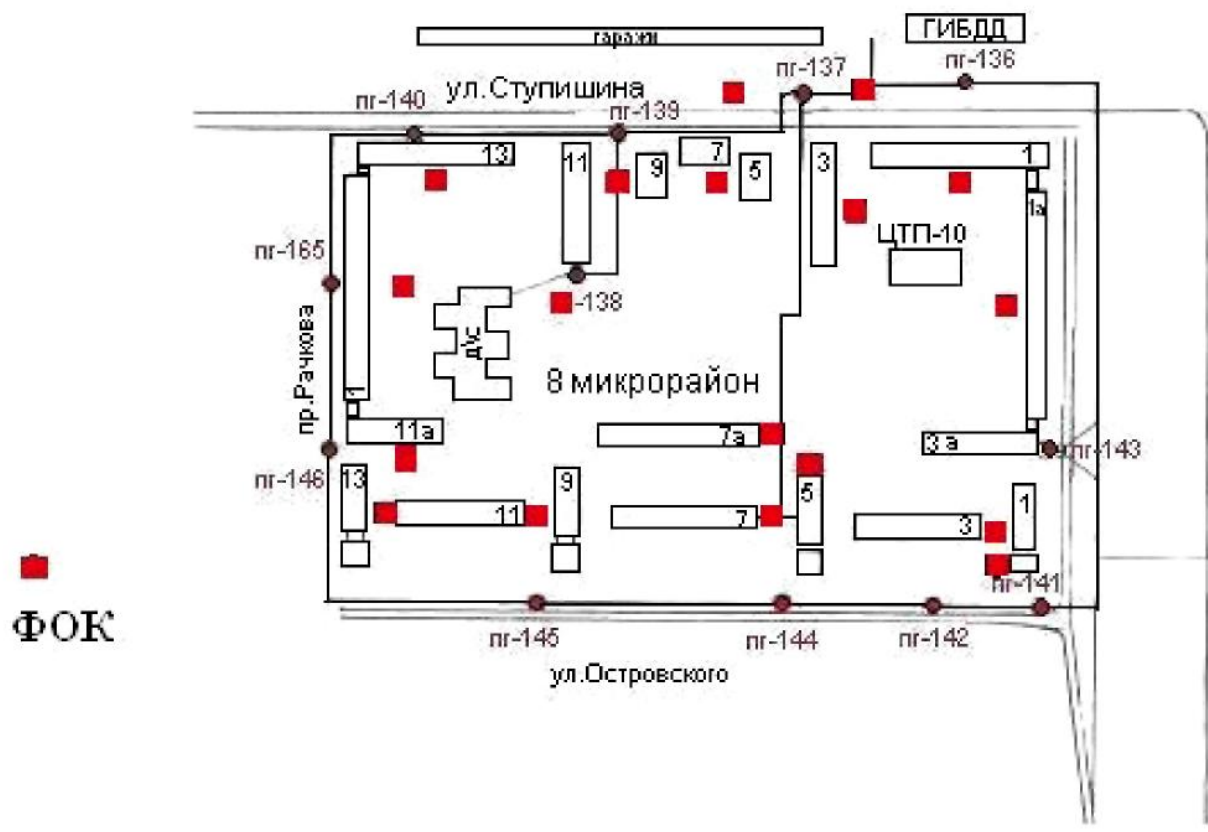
гаражи
ГИБДД
пг-137
пг-136
ул.Ступишина
пг-140
пг-139
13
11
9
7
5
3
1
1а
ЦТП-10
пг-165
-138
Д/с
пр.Рачкова
8 микрорайон
11а
7а
3 а
пг-143
пг-146
13
9
5
1
11
7
3
пг-141
пг-145
пг-144
пг-142
ул.Островского
ФОК